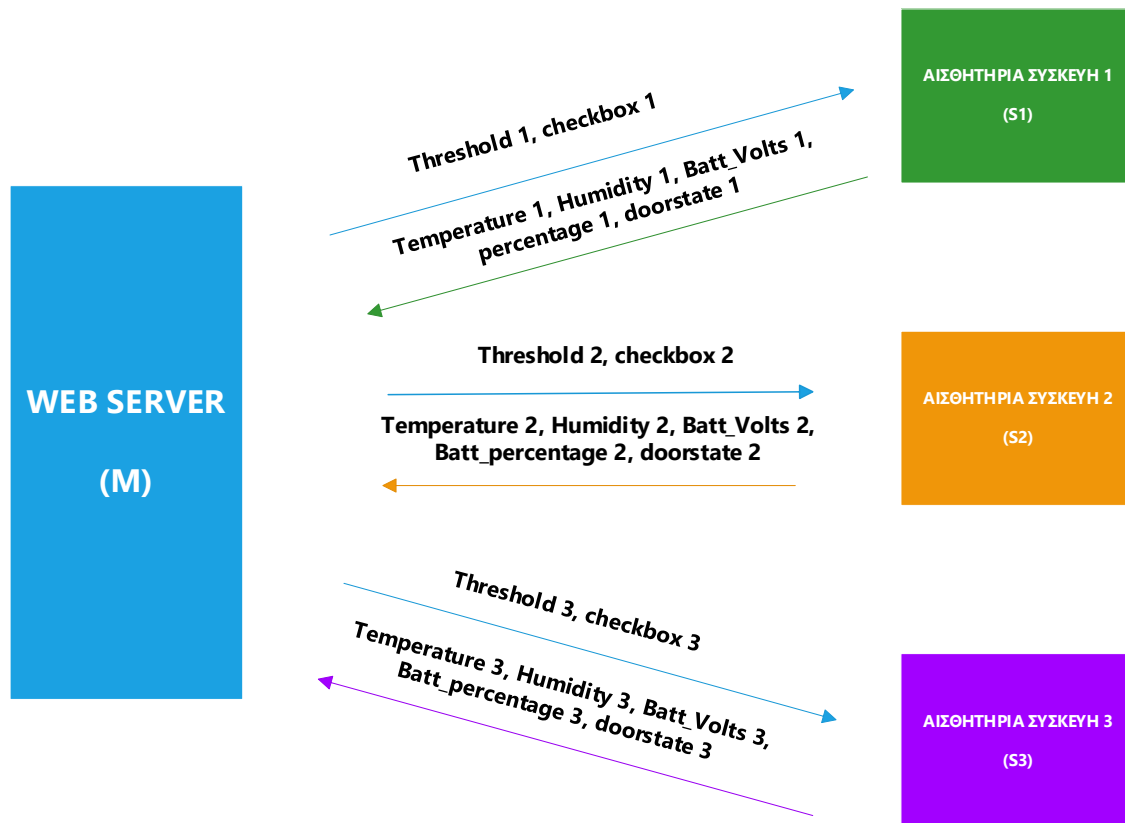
WEB SERVER

(M)

Threshold 1, checkbox 1

Temperature 1, Humidity 1, Batt_Volts 1, percentage 1, doorstate 1

ΑΙΣΘΗΤΗΡΙΑ ΣΥΣΚΕΥΗ 1

(S1)

Threshold 2, checkbox 2

Temperature 2, Humidity 2, Batt_Volts 2, Batt_percentage 2, doorstate 2

ΑΙΣΘΗΤΗΡΙΑ ΣΥΣΚΕΥΗ 2

(S2)

Threshold 3, checkbox 3

Temperature 3, Humidity 3, Batt_Volts 3, Batt_percentage 3, doorstate 3

ΑΙΣΘΗΤΗΡΙΑ ΣΥΣΚΕΥΗ 3

(S3)